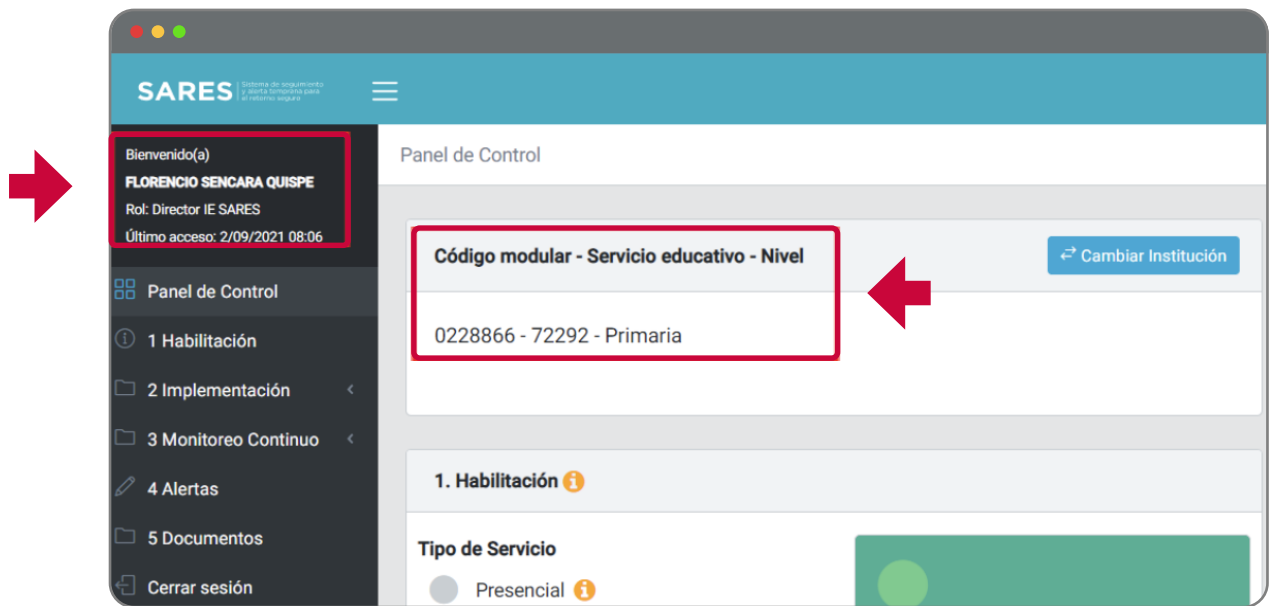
SARES Sistema de seguimiento y alerta temprana para el retorno seguro

Bienvenido(a)
FLORENCIO SENCARA QUISPE
Rol: Director IE SARES
Último acceso: 2/09/2021 08:06

Panel de Control
1 Habilitación
2 Implementación
3 Monitoreo Continuo
4 Alertas
5 Documentos
Cerrar sesión

Panel de Control

Código modular - Servicio educativo - Nivel

Cambiar Institución

0228866 - 72292 - Primaria

1. Habilitación

Tipo de Servicio
Presencial